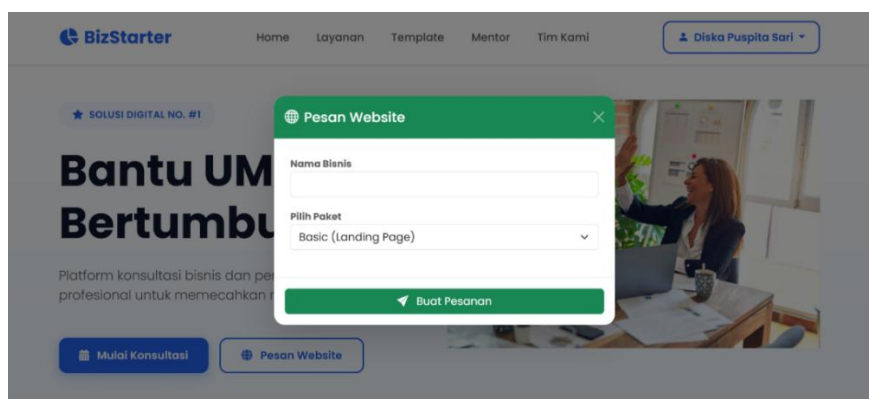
BizStarter

Home Layanan Template Mentor Tim Kami

Diska Puspita Sari

SOLUSI DIGITAL NO. #1

Bantu UM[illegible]
Bertumbu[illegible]

Platform konsultasi bisnis dan pe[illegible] profesional untuk memecahkan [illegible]

Mulai Konsultasi

Pesan Website

Pesan Website

Nama Bisnis

Pilih Paket

Basic (Landing Page)

Buat Pesanan